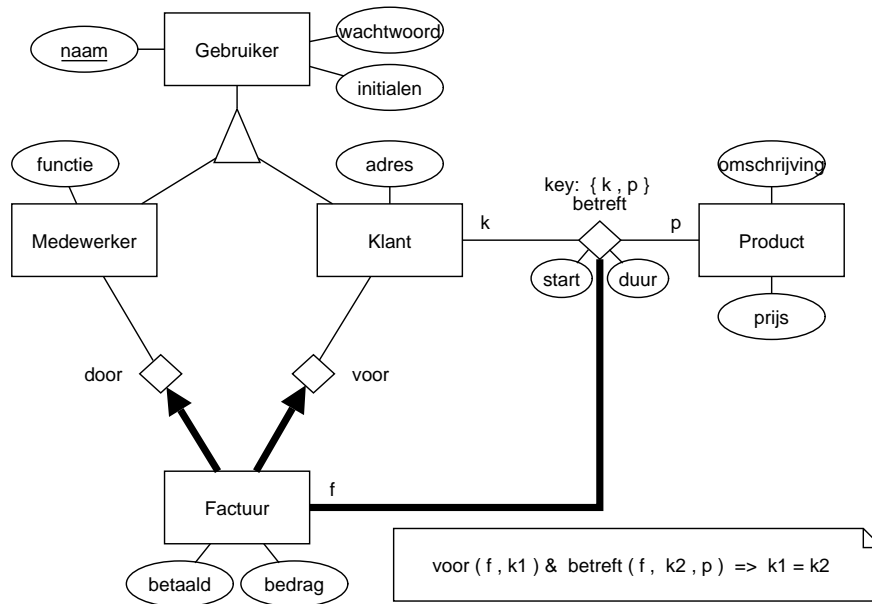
naam

Gebruiker

wachtwoord

initialen

functie

adres

key: { k , p }
betreft

omschrijving

Medewerker

Klant

k

p

Product

start

duur

prijs

door

voor

f

Factuur

betaald

bedrag

voor ( f , k1 ) & betreft ( f , k2 , p ) => k1 = k2